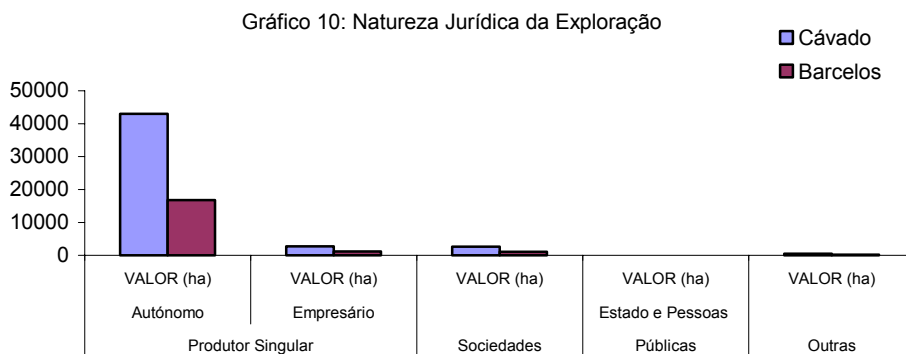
Gráfico 10: Natureza Jurídica da Exploração

Cávado
Barcelos

50000
40000
30000
20000
10000
0

VALOR (ha)
Autónomo
VALOR (ha)
Empresário
Produtor Singular
VALOR (ha)
Sociedades
VALOR (ha)
Estado e Pessoas
Públicas
VALOR (ha)
Outras